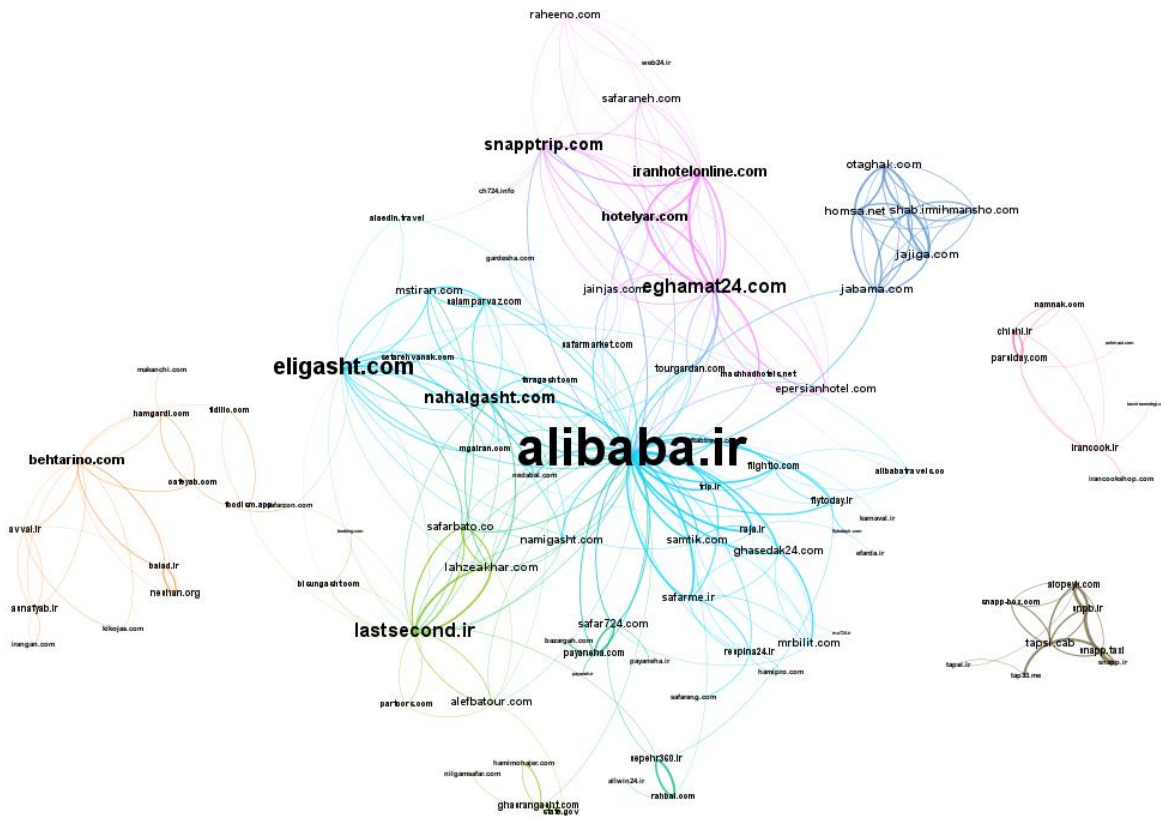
raheeno.com
web24.ir
safaraneh.com
snapptrip.com
iranhotelonline.com
otaghak.com
ch724.info
hotelyar.com
homsa.net
shab.irmihmansho.com
alaedin.travel
jajiga.com
gardesha.com
jainjas.com
eghamat24.com
jabama.com
mstiran.com
salamparvaz.com
namnak.com
chishi.ir
safarmarket.com
parsiday.com
eligasht.com
setarehvanak.com
tourgardan.com
mashhadhotels.net
makanchi.com
faragasht.com
epersianhotel.com
nahalgasht.com
hamgardi.com
fidilio.com
alibaba.ir
irancook.ir
mgairan.com
flightio.com
behtarino.com
alibabatravels.co
oafeyab.com
irancookshop.com
trip.ir
foodism.app
flytoday.ir
kamaval.ir
safarbato.co
raja.ir
avval.ir
efardia.ir
namigasht.com
samtik.com
ghasedak24.com
balad.ir
lahzeakhar.com
neshan.org
bisungasht.com
alopeyk.com
safarme.ir
snapp-box.com
snpb.ir
asnafyab.ir
lastsecond.ir
kikojas.com
safar724.com
tapsi.cab
snapp.taxi
mrbilit.com
irangan.com
bazargah.com
resplna24.ir
payaneha.com
payaneha.ir
snapp.ir
tapsi.ir
hamipro.com
tap33.me
alefbatour.com
partoers.com
safarang.com
sepehr360.ir
hamimohajer.com
nilgamsafar.com
aliwin24.ir
rahbal.com
ghasrangasht.com
state.gov